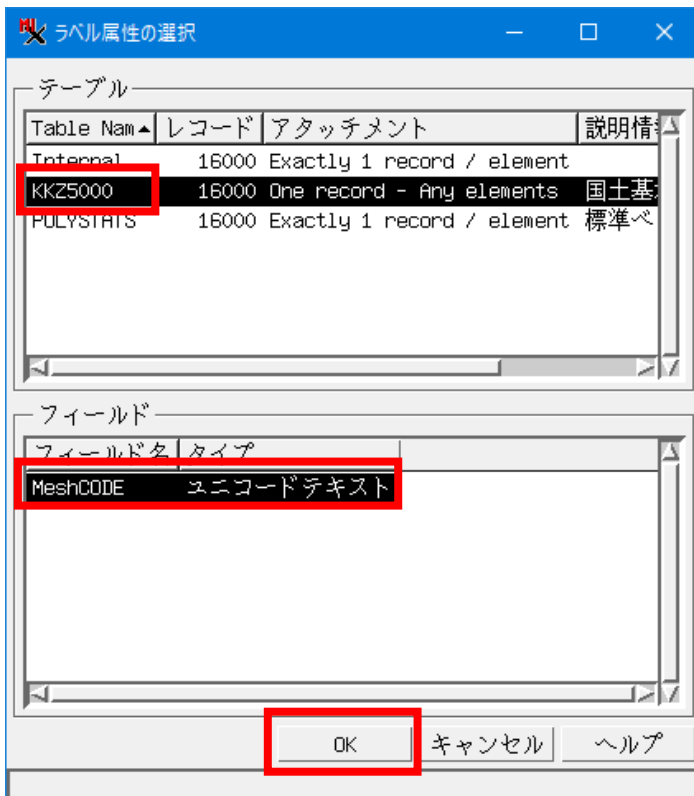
ラベル属性の選択

テーブル

| Table Nam▲ | レコード | アタッチメント | 説明情 |
|---|---|---|---|
| Internal | 16000 | Exactly 1 record / element | |
| KKZ5000 | 16000 | One record - Any elements | 国土基 |
| POLYSTATS | 16000 | Exactly 1 record / element | 標準べ |

フィールド

| フィールド名 | タイプ |
|---|---|
| MeshCODE | ユニコードテキスト |

OK
キャンセル
ヘルプ